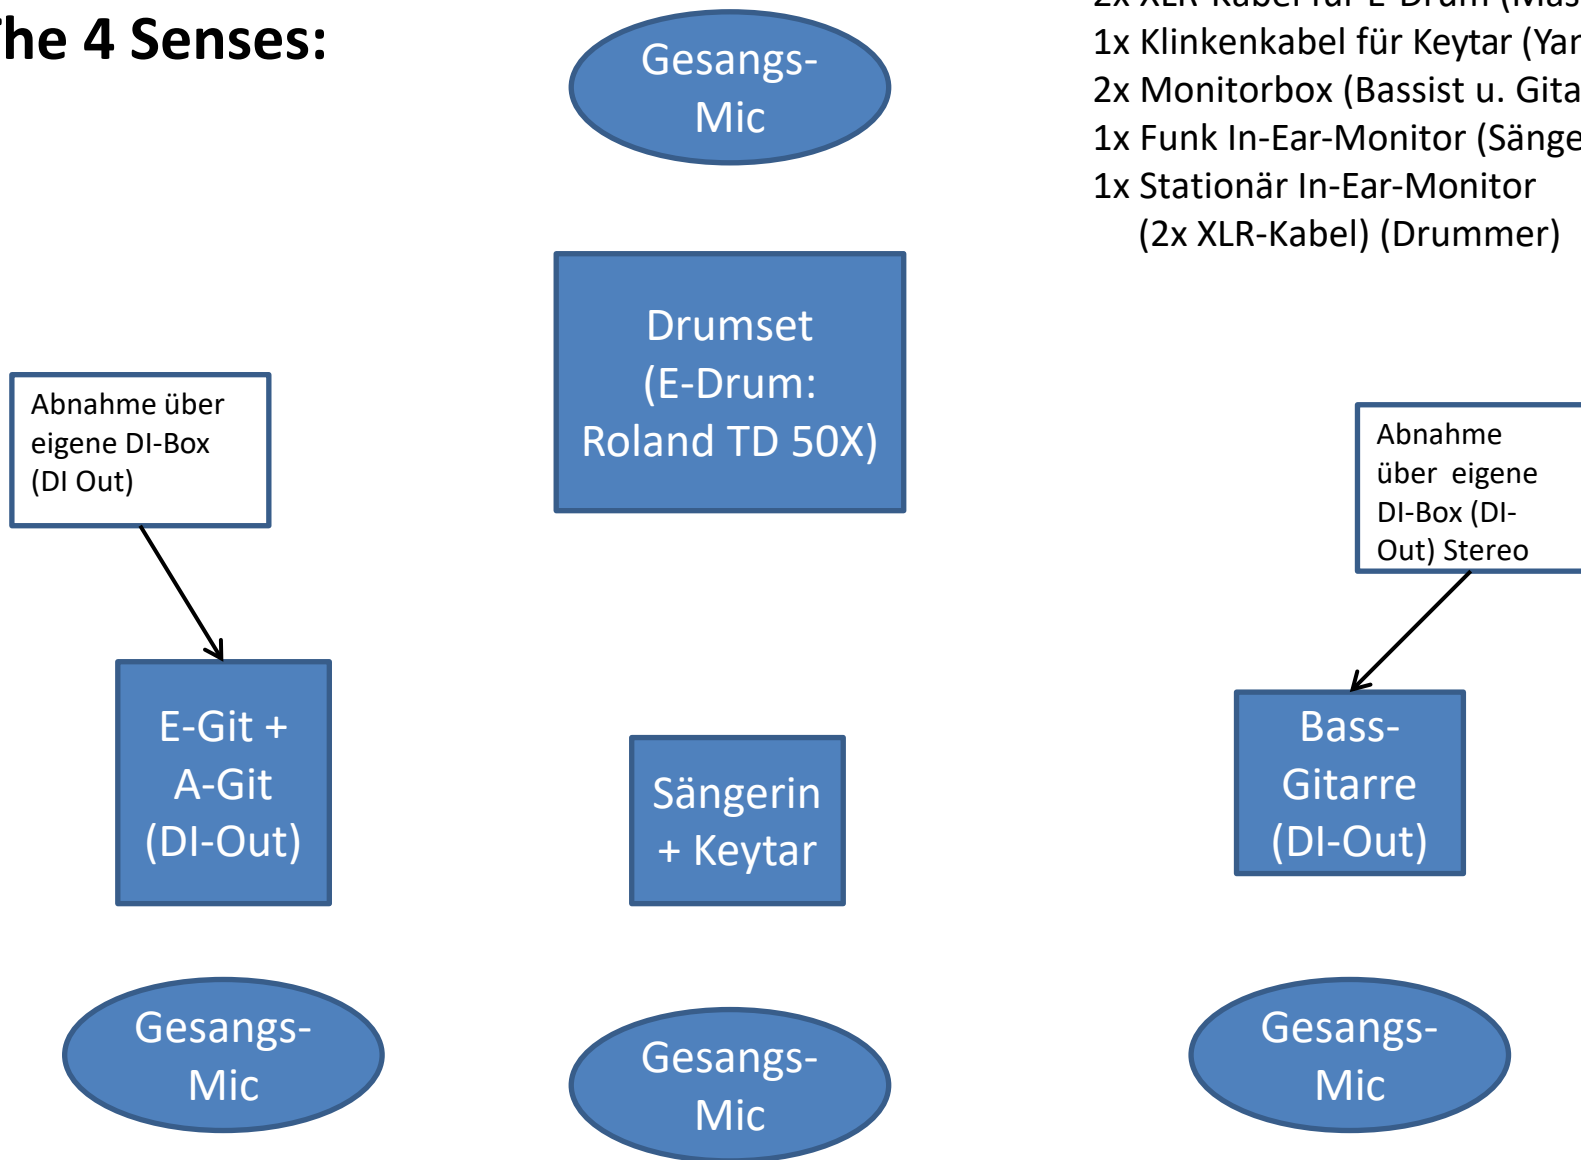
he 4 Senses:

Gesangs-Mic

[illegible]
1x Klinkenkabel für Keytar (Yar
2x Monitorbox (Bassist u. Gita
1x Funk In-Ear-Monitor (Sänge
1x Stationär In-Ear-Monitor
(2x XLR-Kabel) (Drummer)

Drumset (E-Drum: Roland TD 50X)

Abnahme über eigene DI-Box (DI Out)

Abnahme über eigene DI-Box (DI-Out) Stereo

E-Git + A-Git (DI-Out)

Sängerin + Keytar

Bass-Gitarre (DI-Out)

Gesangs-Mic

Gesangs-Mic

Gesangs-Mic